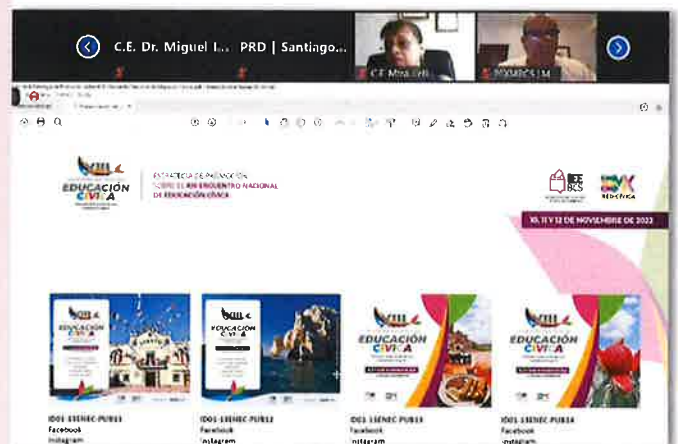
C.E. Dr. Miguel I... PRD | Santiago...

C.E. Mtra. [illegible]

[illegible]BCS | M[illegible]

EDUCACIÓN CÍVICA

ESTRATEGIA DE DIFUSIÓN SOBRE EL XIII ENCUENTRO NACIONAL DE EDUCACIÓN CÍVICA

IEE BCS

RED CÍVICA

10, 11 Y 12 DE NOVIEMBRE DE 2022

EDUCACIÓN CÍVICA

EDUCACIÓN CÍVICA

EDUCACIÓN CÍVICA

IDO1-13ENEC-PUB11
Facebook
Instagram

IDO1-13ENEC-PUB12
Facebook
Instagram

IDO1-13ENEC-PUB13
Facebook
Instagram

IDO1-13ENEC-PUB14
Facebook
Instagram